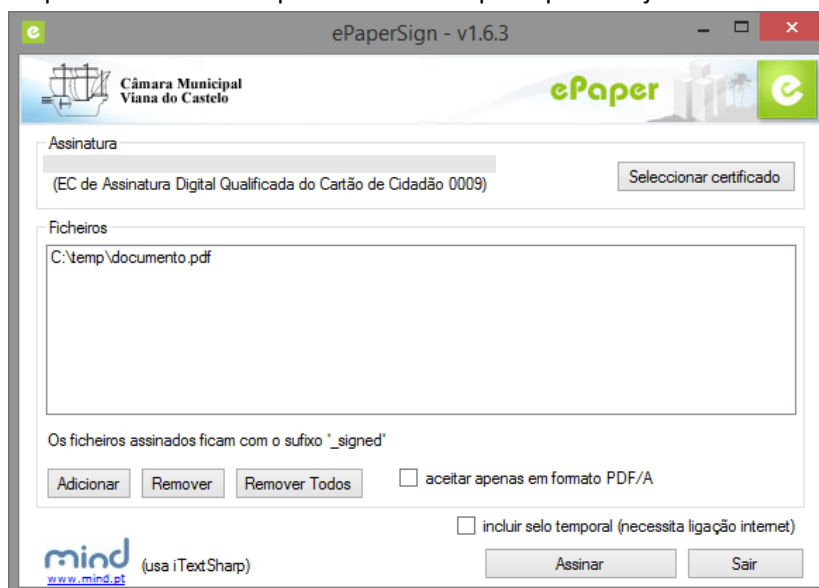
ePaperSign - v1.6.3

Câmara Municipal
Viana do Castelo

ePaper

Assinatura

(EC de Assinatura Digital Qualificada do Cartão de Cidadão 0009)

Seleccionar certificado

Ficheiros

C:\temp\documento.pdf

Os ficheiros assinados ficam com o sufixo "_signed"

Adicionar

Remover

Remover Todos

aceitar apenas em formato PDF/A

incluir selo temporal (necessita ligação internet)

mind
www.mind.pt

(usa iTextSharp)

Assinar

Sair